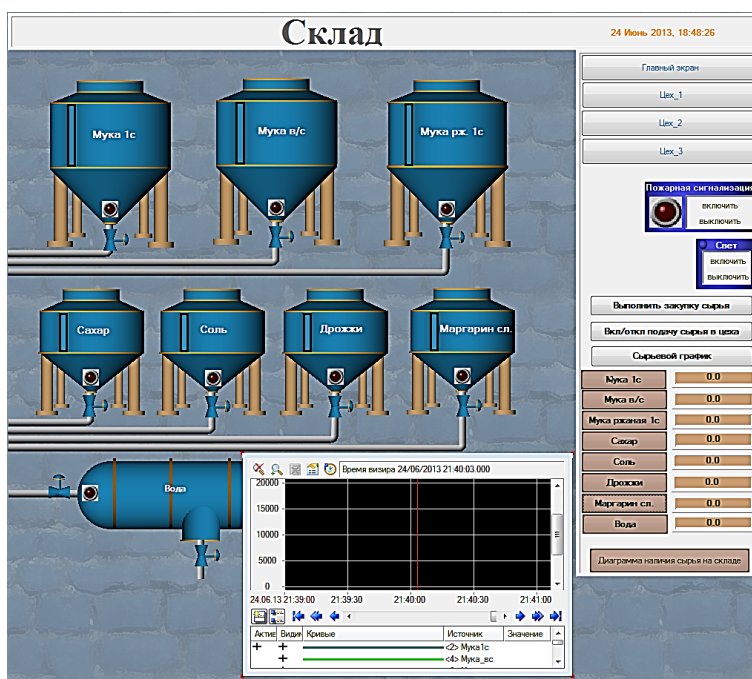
Склад

24 Июнь 2013, 18:48:26

Главный экран

Цех_1

Цех_2

Цех_3

Пожарная сигнализация

включить

выключить

Свет

включить

выключить

Выполнить закупку сырья

Вкл/откл подачу сырья в цеха

Сырьевой график

| Мука 1с | 0.0 |
|---|---|
| Мука в/с | 0.0 |
| Мука ржаная 1с | 0.0 |
| Сахар | 0.0 |
| Соль | 0.0 |
| Дрожжи | 0.0 |
| Маргарин сл. | 0.0 |
| Вода | 0.0 |

Диаграмма наличия сырья на складе

Мука 1с

Мука в/с

Мука рж. 1с

Сахар

Соль

Дрожжи

Маргарин сл.

Вода

Время визира 24/06/2013 21:40:03.000

20000
15000
10000
5000
0

24.06.13 21:39:00 21:39:30 21:40:00 21:40:30 21:41:00

| Актив | Види | Кривые | Источник | Значение |
|---|---|---|---|---|
| + | + | | <2> Мука1с | |
| | + | | <4> Мука_вс | |